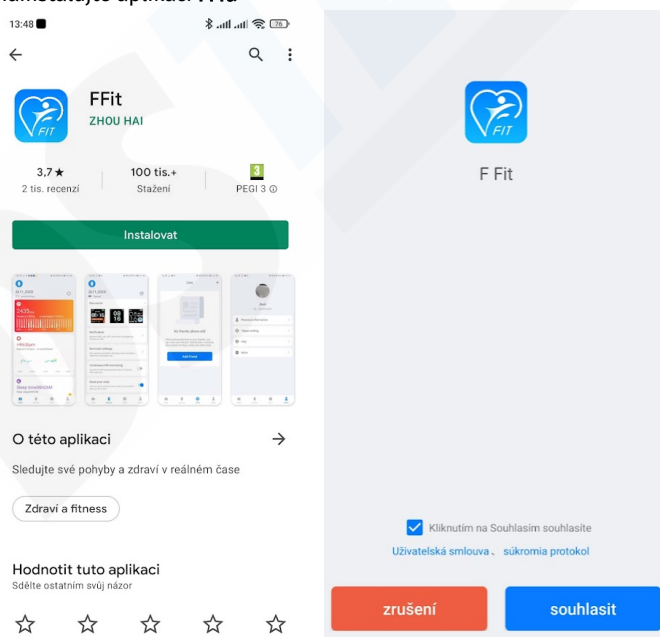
13:48

FIT

FFit
ZHOU HAI

3,7 ★
2 tis. recenzí

100 tis.+
Stažení

3
PEGI 3 ⓘ

Instalovat

O této aplikaci

Sledujte své pohyby a zdraví v reálném čase

Zdraví a fitness

Hodnotit tuto aplikaci
Sdělte ostatním svůj názor

☆ ☆ ☆ ☆ ☆

FIT

F Fit

Kliknutím na Souhlasím souhlasíte

Uživatelská smlouva 、 súkromia protokol

zrušení

souhlasit